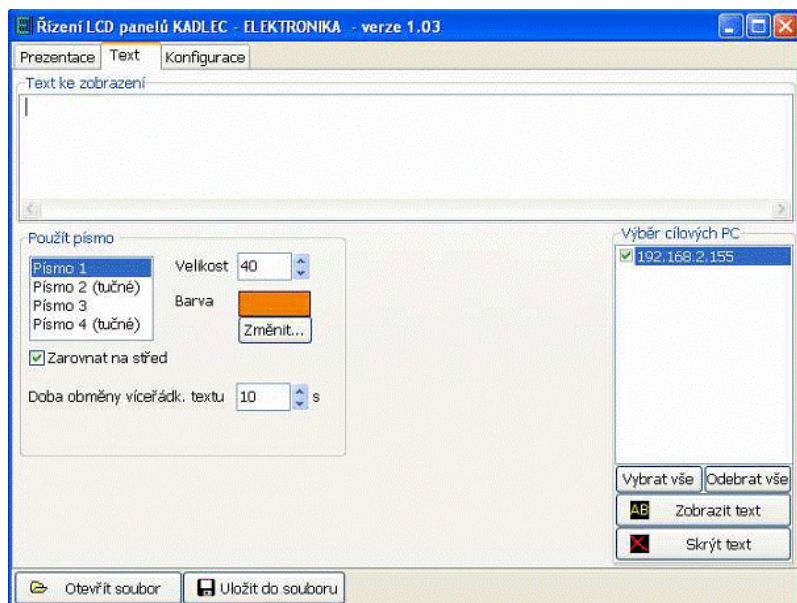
Řízení LCD panelů KADLEC - ELEKTRONIKA - verze 1.03

Prezentace Text Konfigurace

Text ke zobrazení

Použít písmo

Písmo 1
Písmo 2 (tučné)
Písmo 3
Písmo 4 (tučné)

Velikost 40

Barva

Změnit...

Zarovnat na střed

Doba obměny víceřádk. textu 10 s

Výběr cílových PC

192.168.2.155

Vybrat vše Odebrat vše

AB Zobrazit text

Skrýt text

Otevřít soubor Uložit do souboru